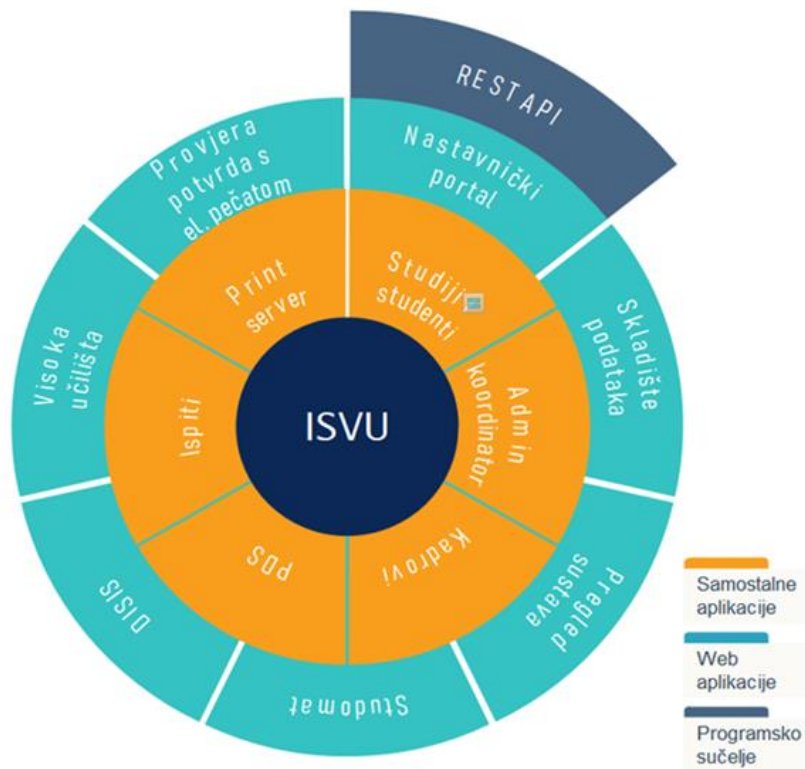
REST API

Nastavnički portal

Provjera potvrda s el. pečatom

Skladište podataka

Pregled sustava

Studomat

DISIS

Visoka učilišta

Studiji i studenti

Admin koordinator

Kadrovi

PDS

Ispiti

Print server

ISVU

Samostalne aplikacije

Web aplikacije

Programsko sučelje